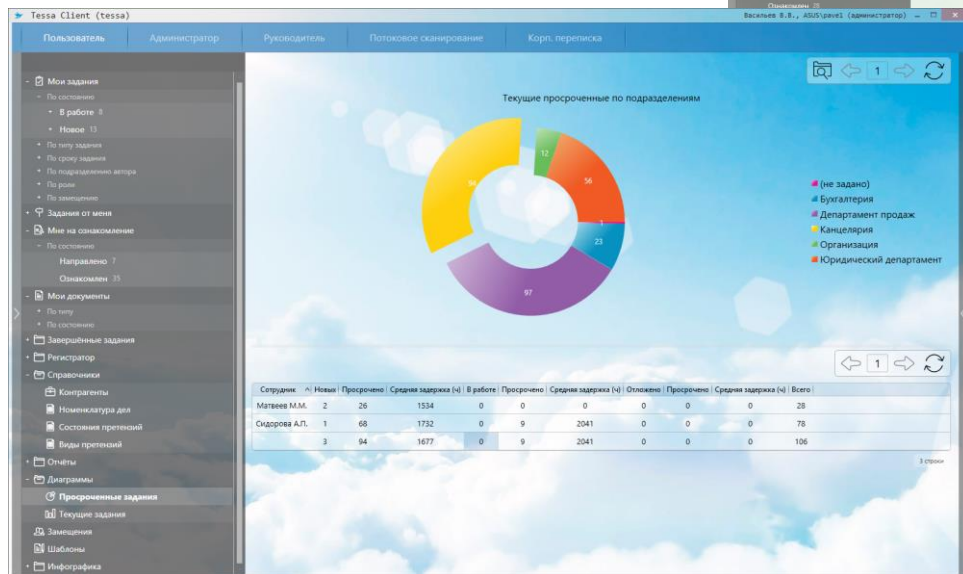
Tessa Client (tessa)

Ознакомлен 25

Васильев В.В., ASUS\pavel (администратор)

Пользователь | Администратор | Руководитель | Потоковое сканирование | Корп. переписка

Мои задания
По состоянию
В работе 8
Новое 13
По типу задания
По сроку задания
По подразделению автора
По роли
По замещению
Задания от меня
Мне на ознакомление
По состоянию
Направлено 7
Ознакомлен 25
Мои документы
По типу
По состоянию
Завершённые задания
Регистратор
Справочники
Контрагенты
Номенклатура дел
Состояния претензий
Виды претензий
Отчёты
Диаграммы
Просроченные задания
Текущие задания
Замещения
Шаблоны
Инфографика

1

Текущие просроченные по подразделениям

12
56
94
1
23
97

(не задано)
Бухгалтерия
Департамент продаж
Канцелярия
Организация
Юридический департамент

1

| Сотрудник | Новых | Просрочено | Средняя задержка (ч) | В работе | Просрочено | Средняя задержка (ч) | Отложено | Просрочено | Средняя задержка (ч) | Всего |
|---|---|---|---|---|---|---|---|---|---|---|
| Матвеев М.М. | 2 | 26 | 1534 | 0 | 0 | 0 | 0 | 0 | 0 | 28 |
| Сидорова А.П. | 1 | 68 | 1732 | 0 | 9 | 2041 | 0 | 0 | 0 | 78 |
| | 3 | 94 | 1677 | 0 | 9 | 2041 | 0 | 0 | 0 | 106 |

3 строки